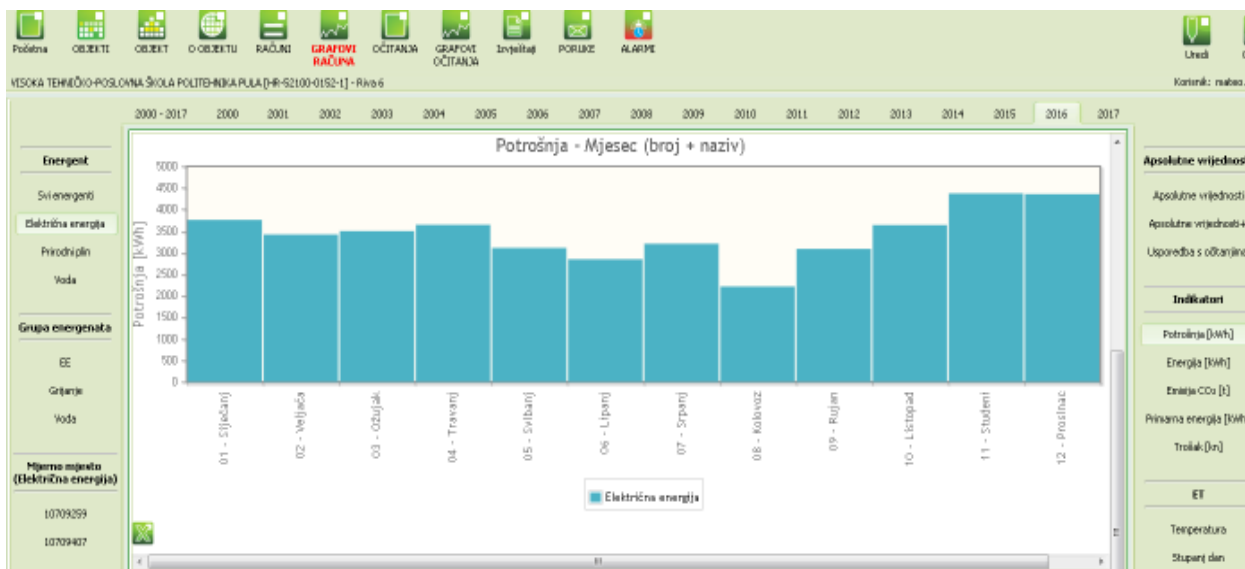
Početna OBJEKTI OBJEKT O OBJEKTU RAČUNI GRAFOVI RAČUNA OČITANJA GRAFOVI OČITANJA Izvještaj PORUKE ALARMI

Uredi

VISOKA TEHNIČKO-POSLOVNA ŠKOLA POLITEHNIKA PULA [HR-52100-0152-1] - Riva 6

Korisnik: nasbeo...

2000 - 2017 2000 2001 2002 2003 2004 2005 2006 2007 2008 2009 2010 2011 2012 2013 2014 2015 2016 2017

Energent

Svi energenti

Električna energija

Prirodni plin

Voda

Grupa energenata

EE

Grijanje

Voda

Mjerno mjesto (Električna energija)

10709259

10709407

Potrošnja - Mjesec (broj + naziv)

Potrošnja [kWh]

5000
4500
4000
3500
3000
2500
2000
1500
1000
500
0

01 - Siječanj
02 - Veljača
03 - Ožujak
04 - Travanj
05 - Svibanj
06 - Lipanj
07 - Srpanj
08 - Kolovoz
09 - Rujan
10 - Listopad
11 - Studeni
12 - Prosinac

Električna energija

Apsolutne vrijednos

Apsolutne vrijednosti

Apsolutne vrijednosti+

Usporedba s očitanjima

Indikatori

Potrošnja [kWh]

Energija [kWh]

Emisija $CO_2$ [t]

Primarna energija [kWh

Trošak [kn]

ET

Temperatura

Stupanj dan